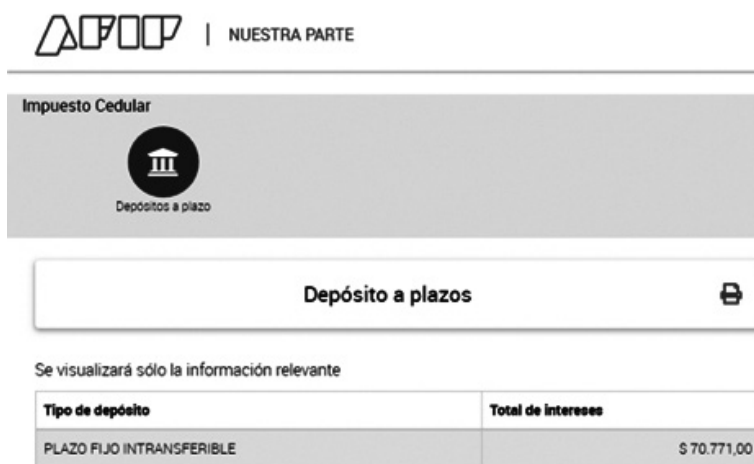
AFIP | NUESTRA PARTE

Impuesto Cedular

Depósitos a plazo

Depósito a plazos

Se visualizará sólo la información relevante

| Tipo de depósito | Total de intereses |
|---|---|
| PLAZO FIJO INTRANSFERIBLE | $ 70.771,00 |